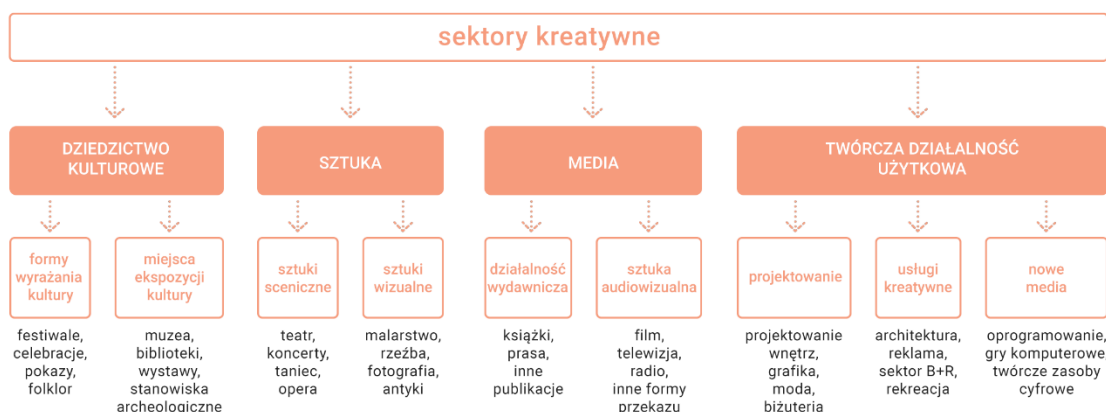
sektory kreatywne

DZIEDZICTWO KULTUROWE

SZTUKA

MEDIA

TWÓRCZA DZIAŁALNOŚĆ UŻYTKOWA

formy wyrażania kultury

miejsca ekspozycji kultury

sztuki sceniczne

sztuki wizualne

działalność wydawnicza

sztuka audiowizualna

projektowanie

usługi kreatywne

nowe media

festiwale, celebracje, pokazy, folklor

muzea, biblioteki, wystawy, stanowiska archeologiczne

teatr, koncerty, taniec, opera

malarstwo, rzeźba, fotografia, antyki

książki, prasa, inne publikacje

film, telewizja, radio, inne formy przekazu

projektowanie wnętrz, grafika, moda, biżuteria

architektura, reklama, sektor B+R, rekreacja

oprogramowanie, gry komputerowe, twórcze zasoby cyfrowe